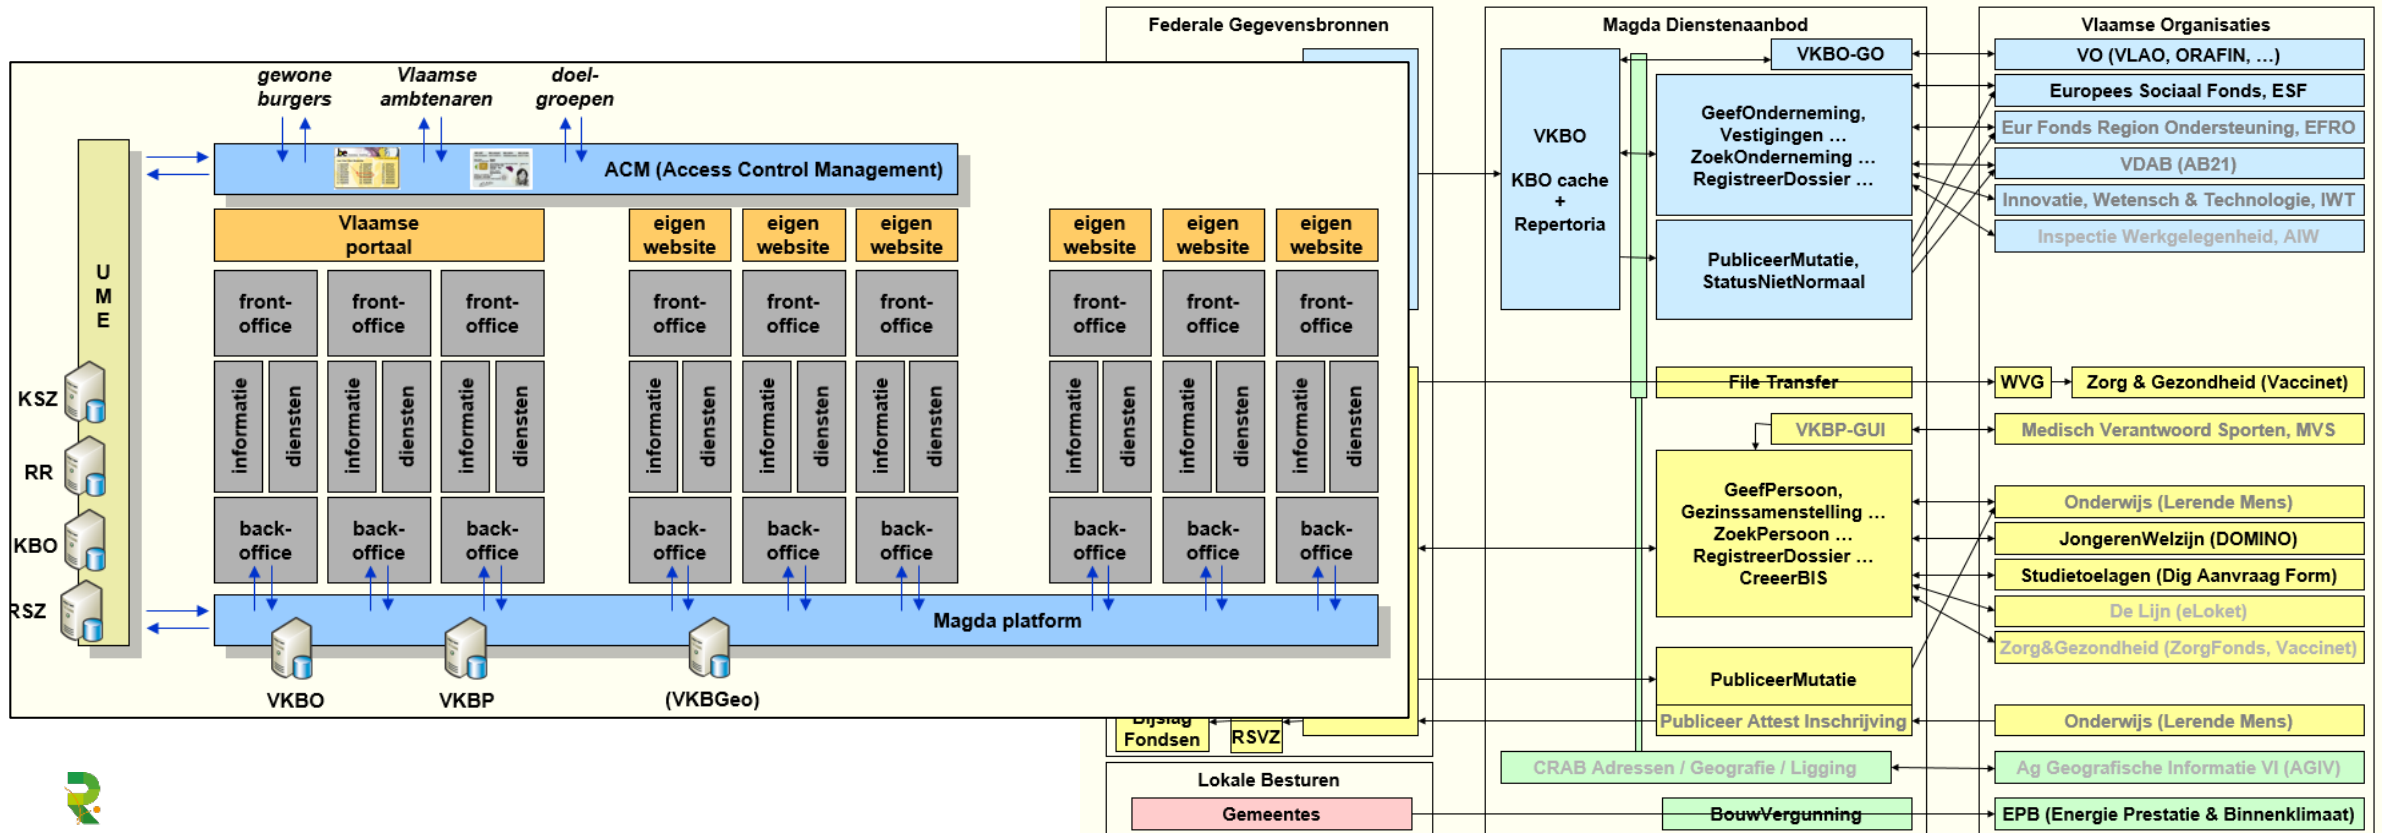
Federale Gegevensbronnen

Magda Dienstenaanbod

Vlaamse Organisaties

gewone burgers

Vlaamse ambtenaren

doel-groepen

ACM (Access Control Management)

U M E

KSZ

RR

KBO

RSZ

Vlaamse portaal

eigen website

eigen website

eigen website

eigen website

eigen website

eigen website

front-office

front-office

front-office

front-office

front-office

front-office

front-office

front-office

front-office

informatie

diensten

informatie

diensten

informatie

diensten

informatie

diensten

informatie

diensten

informatie

diensten

informatie

diensten

informatie

diensten

informatie

diensten

back-office

back-office

back-office

back-office

back-office

back-office

back-office

back-office

back-office

Magda platform

VKBO

VKBP

(VKBGeo)

VKBO

KBO cache + Repertoria

VKBO-GO

GeefOnderneming, Vestigingen … ZoekOnderneming … RegistreerDossier …

PubliceerMutatie, StatusNietNormaal

VO (VLAO, ORAFIN, …)

Europees Sociaal Fonds, ESF

Eur Fonds Region Ondersteuning, EFRO

VDAB (AB21)

Innovatie, Wetensch & Technologie, IWT

Inspectie Werkgelegenheid, AIW

File Transfer

WVG

Zorg & Gezondheid (Vaccinet)

VKBP-GUI

Medisch Verantwoord Sporten, MVS

GeefPersoon, Gezinssamenstelling … ZoekPersoon … RegistreerDossier … CreeerBIS

Onderwijs (Lerende Mens)

JongerenWelzijn (DOMINO)

Studietoelagen (Dig Aanvraag Form)

De Lijn (eLoket)

Zorg&Gezondheid (ZorgFonds, Vaccinet)

PubliceerMutatie

Publiceer Attest Inschrijving

Onderwijs (Lerende Mens)

Bijslag Fondsen

RSVZ

CRAB Adressen / Geografie / Ligging

Ag Geografische Informatie Vl (AGIV)

Lokale Besturen

Gemeentes

BouwVergunning

EPB (Energie Prestatie & Binnenklimaat)